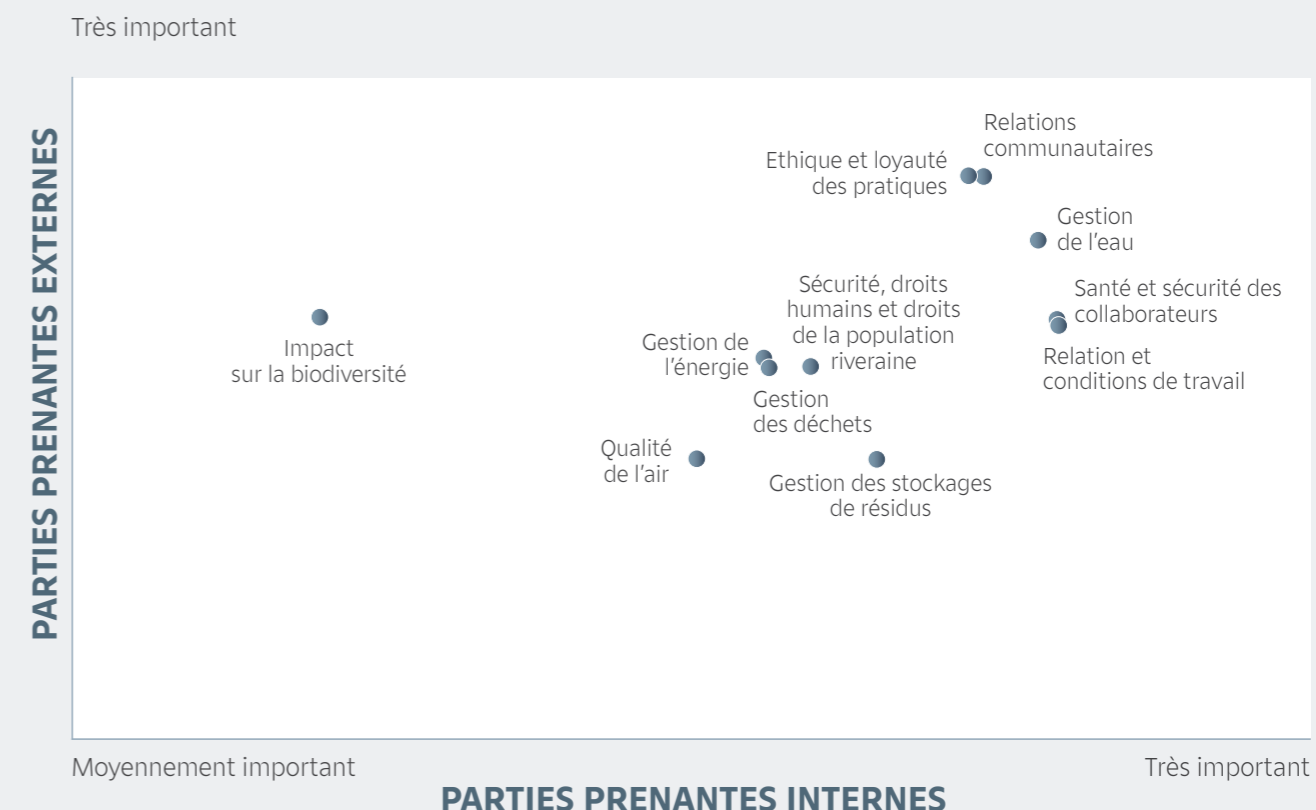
Très important

PARTIES PRENANTES EXTERNES

Relations communautaires

Ethique et loyauté des pratiques

Gestion de l'eau

Sécurité, droits humains et droits de la population riveraine

Santé et sécurité des collaborateurs

Impact sur la biodiversité

Gestion de l'énergie

Relation et conditions de travail

Gestion des déchets

Qualité de l'air

Gestion des stockages de résidus

Moyennement important

Très important

PARTIES PRENANTES INTERNES